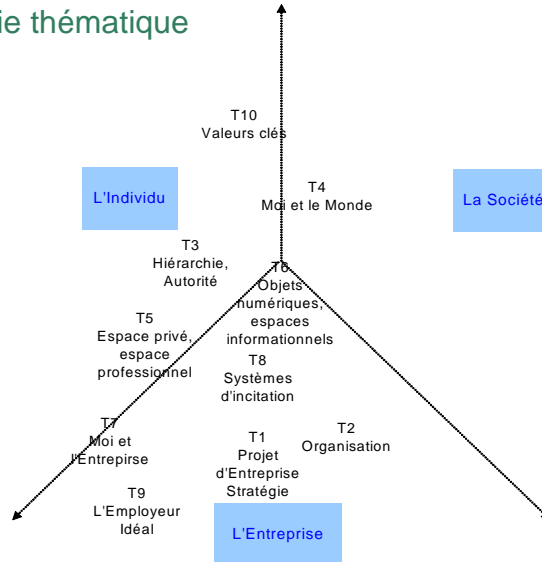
ie thématique

T10
Valeurs clés

L'Individu

T4
Moi et le Monde

La Société

T3
Hiérarchie, Autorité

T6
Objets numériques, espaces informationnels

T5
Espace privé, espace professionnel

T8
Systèmes d'incitation

T7
Moi et l'Entrepirse

T1
Projet d'Entreprise Stratégie

T2
Organisation

T9
L'Employeur Idéal

L'Entreprise